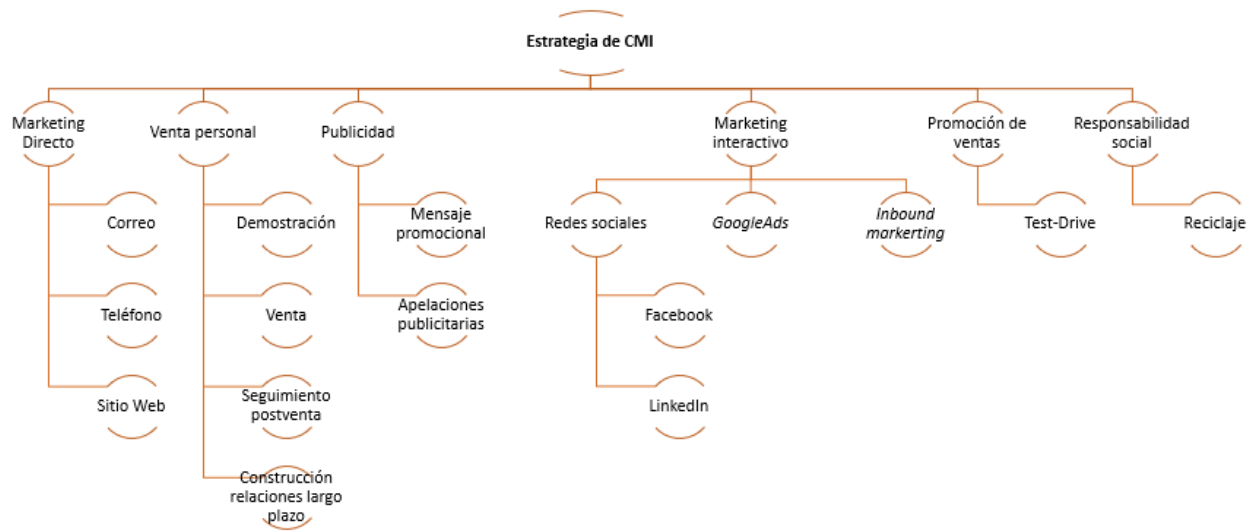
Estrategia de CMI

Marketing Directo

Correo

Teléfono

Sitio Web

Venta personal

Demostración

Venta

Seguimiento postventa

Construcción relaciones largo plazo

Publicidad

Mensaje promocional

Apelaciones publicitarias

Marketing interactivo

Redes sociales

Facebook

LinkedIn

GoogleAds

Inbound markerting

Promoción de ventas

Test-Drive

Responsabilidad social

Reciclaje